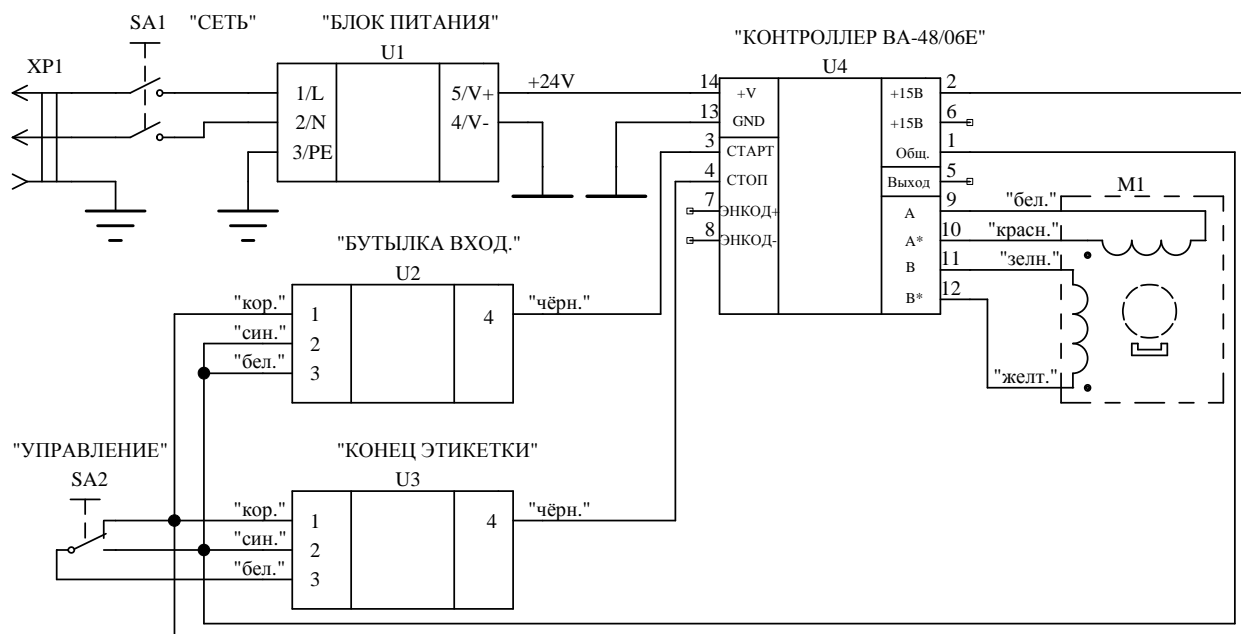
SA1 "СЕТЬ" "БЛОК ПИТАНИЯ"

U1

XP1

1/L
2/N
3/PE

5/V+
4/V-

+24V

"КОНТРОЛЛЕР ВА-48/06Е"

U4

14 +V
13 GND
3 СТАРТ
4 СТОП
7 ЭНКОД+
8 ЭНКОД-

+15В 2
+15В 6
Общ. 1
Выход 5
A 9
A* 10
B 11
B* 12

"бел."
"красн."
"зелн."
"желт."

M1

"БУТЫЛКА ВХОД."

U2

"кор." 1
"син." 2
"бел." 3

4 "чёрн."

"УПРАВЛЕНИЕ"

SA2

"КОНЕЦ ЭТИКЕТКИ"

U3

"кор." 1
"син." 2
"бел." 3

4 "чёрн."